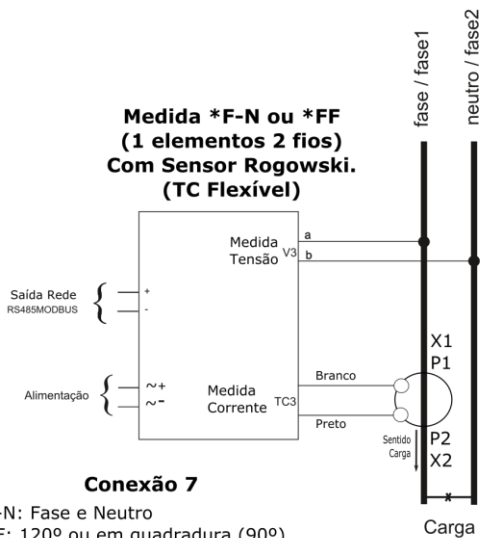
fase / fase1
neutro / fase2

Medida *F-N ou *FF
(1 elementos 2 fios)
Com Sensor Rogowski.
(TC Flexível)

Medida Tensão V3
a
b

Saída Rede
RS485MODBUS
+
-

Alimentação
~+
~-

Medida Corrente TC3
Branco
Preto

X1
P1
P2
X2
Sentido Carga

Conexão 7
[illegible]-N: Fase e Neutro
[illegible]F: 120º ou em quadradura (90º)

Carga